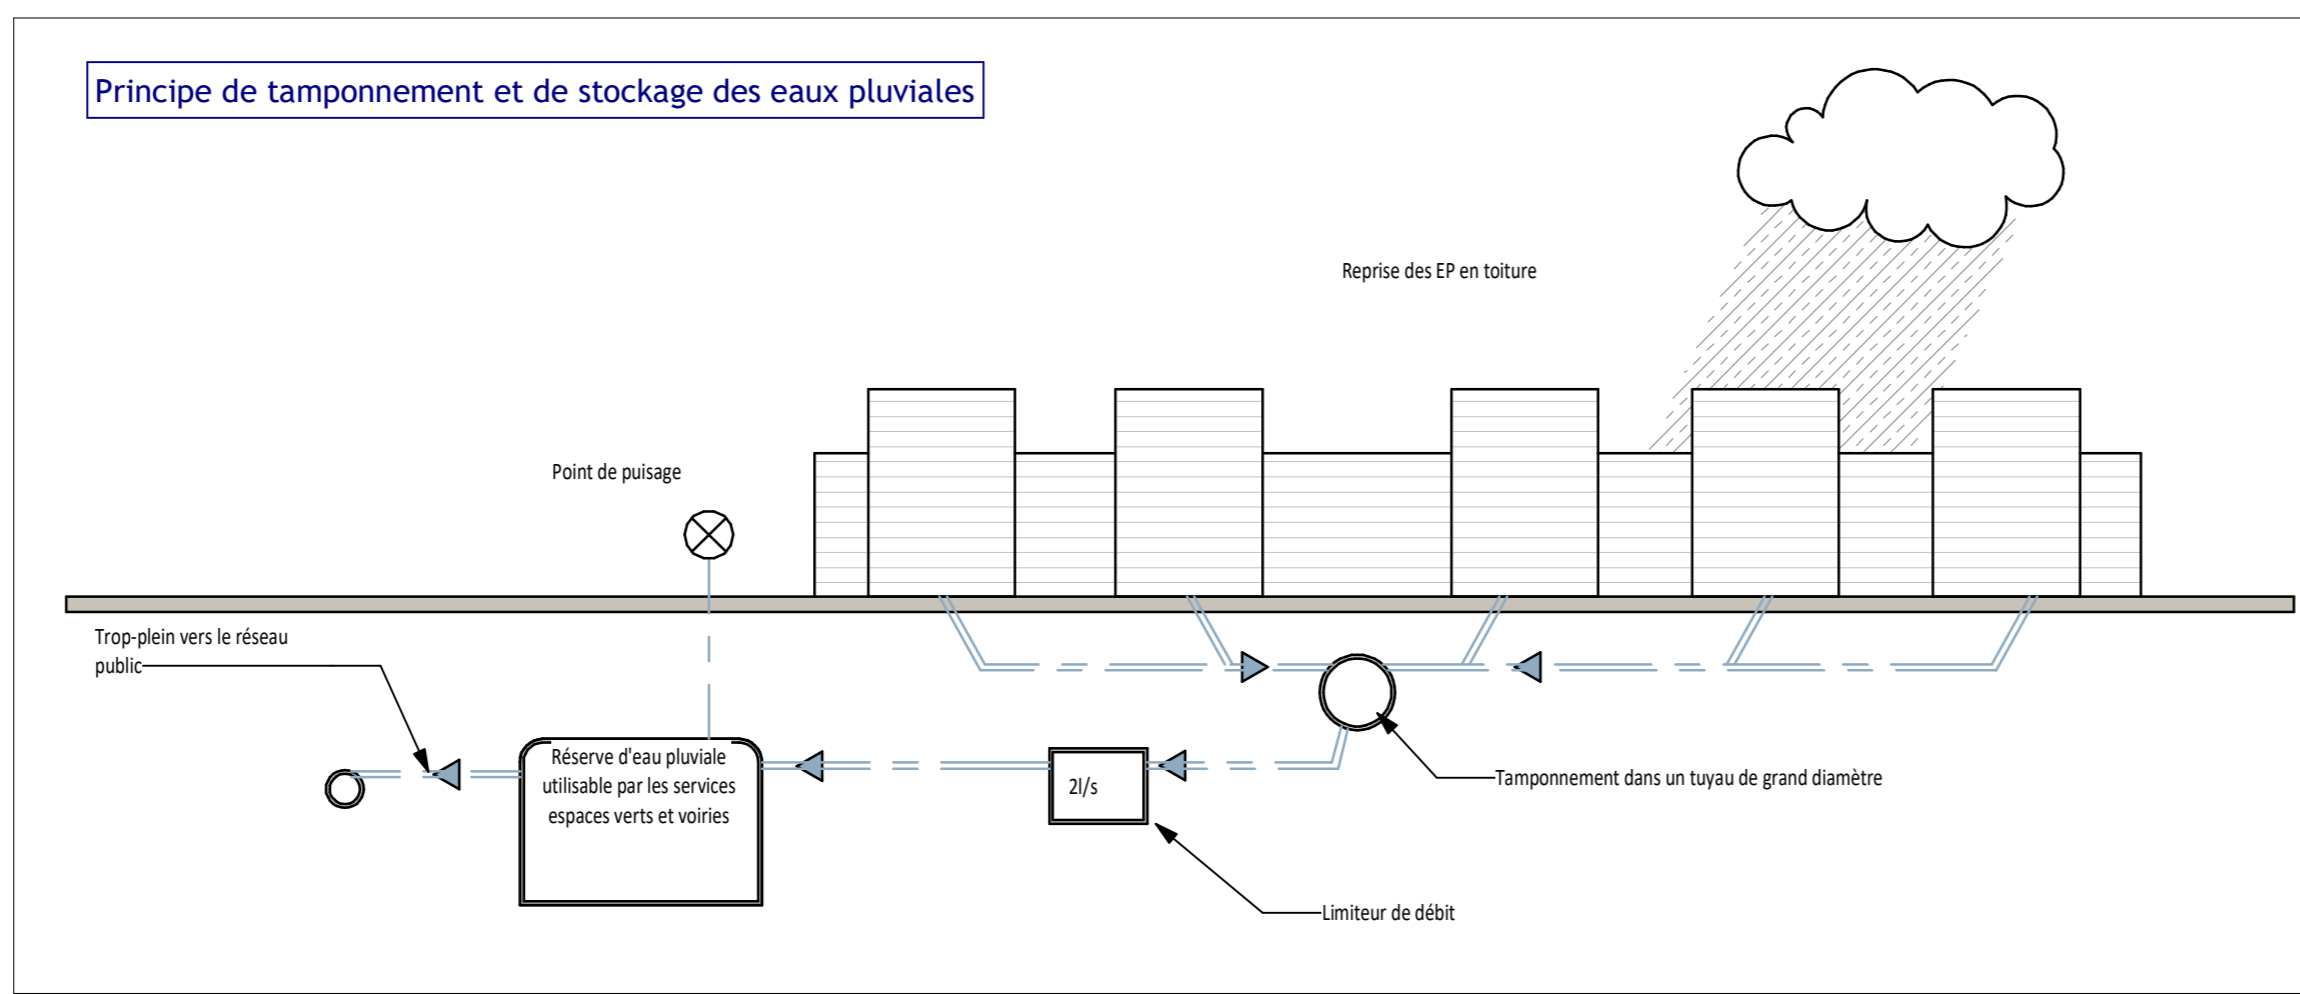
Principe de tamponnement et de stockage des eaux pluviales

Reprise des EP en toiture

Point de puisage

Trop-plein vers le réseau public

Réserve d'eau pluviale utilisable par les services espaces verts et voiries

2l/s

Tamponnement dans un tuyau de grand diamètre

Limiteur de débit